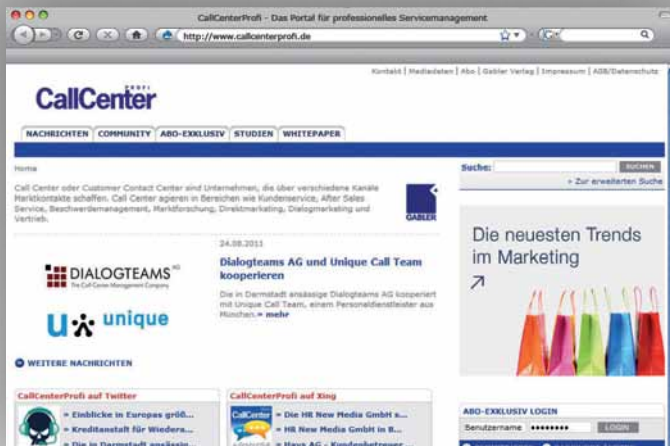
CallCenterProfi - Das Portal für professionelles Servicemanagement

http://www.callcenterprofi.de

Kontakt | Mediadaten | Abo | Gabler Verlag | Impressum | AGB/Datenschutz

CallCenter PROFI

NACHRICHTEN | COMMUNITY | ABO-EXKLUSIV | STUDIEN | WHITEPAPER

Home

Call Center oder Customer Contact Center sind Unternehmen, die über verschiedene Kanäle Marktkontakte schaffen. Call Center agieren in Bereichen wie Kundenservice, After Sales Service, Beschwerdemanagement, Marktforschung, Direktmarketing, Dialogmarketing und Vertrieb.

GABLER

Suche: SUCHEN

› Zur erweiterten Suche

24.08.2011

DIALOGTEAMS AG
The Call Center Management Company

Dialogteams AG und Unique Call Team kooperieren

Die in Darmstadt ansässige Dialogteams AG kooperiert mit Unique Call Team, einem Personaldienstleister aus München. » mehr

unique

Die neuesten Trends im Marketing

WEITERE NACHRICHTEN

CallCenterProfi auf Twitter

» Einblicke in Europas größ...
» Kreditanstalt für Wiedera...
» Die in Darmstadt ansässig...

CallCenterProfi auf Xing

» Die HR New Media GmbH s...
» HR New Media GmbH in B...
» Havo AG - Kundenbetreuer...

ABO-EXKLUSIV LOGIN

Benutzername ••••••••• LOGIN